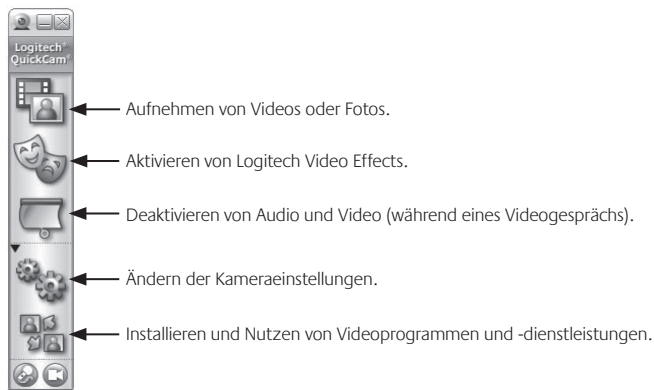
Logitech® QuickCam®

Aufnehmen von Videos oder Fotos.

Aktivieren von Logitech Video Effects.

Deaktivieren von Audio und Video (während eines Videogesprächs).

Ändern der Kameraeinstellungen.

Installieren und Nutzen von Videoprogrammen und -dienstleistungen.